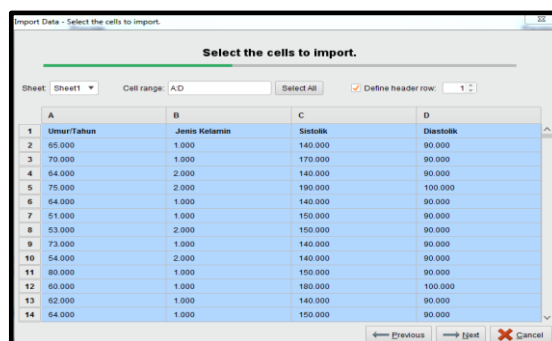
Import Data - Select the cells to import.

Select the cells to import.

Sheet: Sheet1 ▼ Cell range: A:D Select All Define header row: 1

| | A | B | C | D |
|---|---|---|---|---|
| 1 | Umur/Tahun | Jenis Kelamin | Sistolik | Diastolik |
| 2 | 65.000 | 1.000 | 140.000 | 90.000 |
| 3 | 70.000 | 1.000 | 170.000 | 90.000 |
| 4 | 64.000 | 2.000 | 140.000 | 90.000 |
| 5 | 75.000 | 2.000 | 190.000 | 100.000 |
| 6 | 64.000 | 1.000 | 140.000 | 90.000 |
| 7 | 51.000 | 1.000 | 150.000 | 90.000 |
| 8 | 53.000 | 2.000 | 150.000 | 90.000 |
| 9 | 73.000 | 1.000 | 140.000 | 90.000 |
| 10 | 54.000 | 2.000 | 140.000 | 90.000 |
| 11 | 80.000 | 1.000 | 150.000 | 90.000 |
| 12 | 60.000 | 1.000 | 180.000 | 100.000 |
| 13 | 62.000 | 1.000 | 140.000 | 90.000 |
| 14 | 64.000 | 1.000 | 150.000 | 90.000 |

Previous Next Cancel